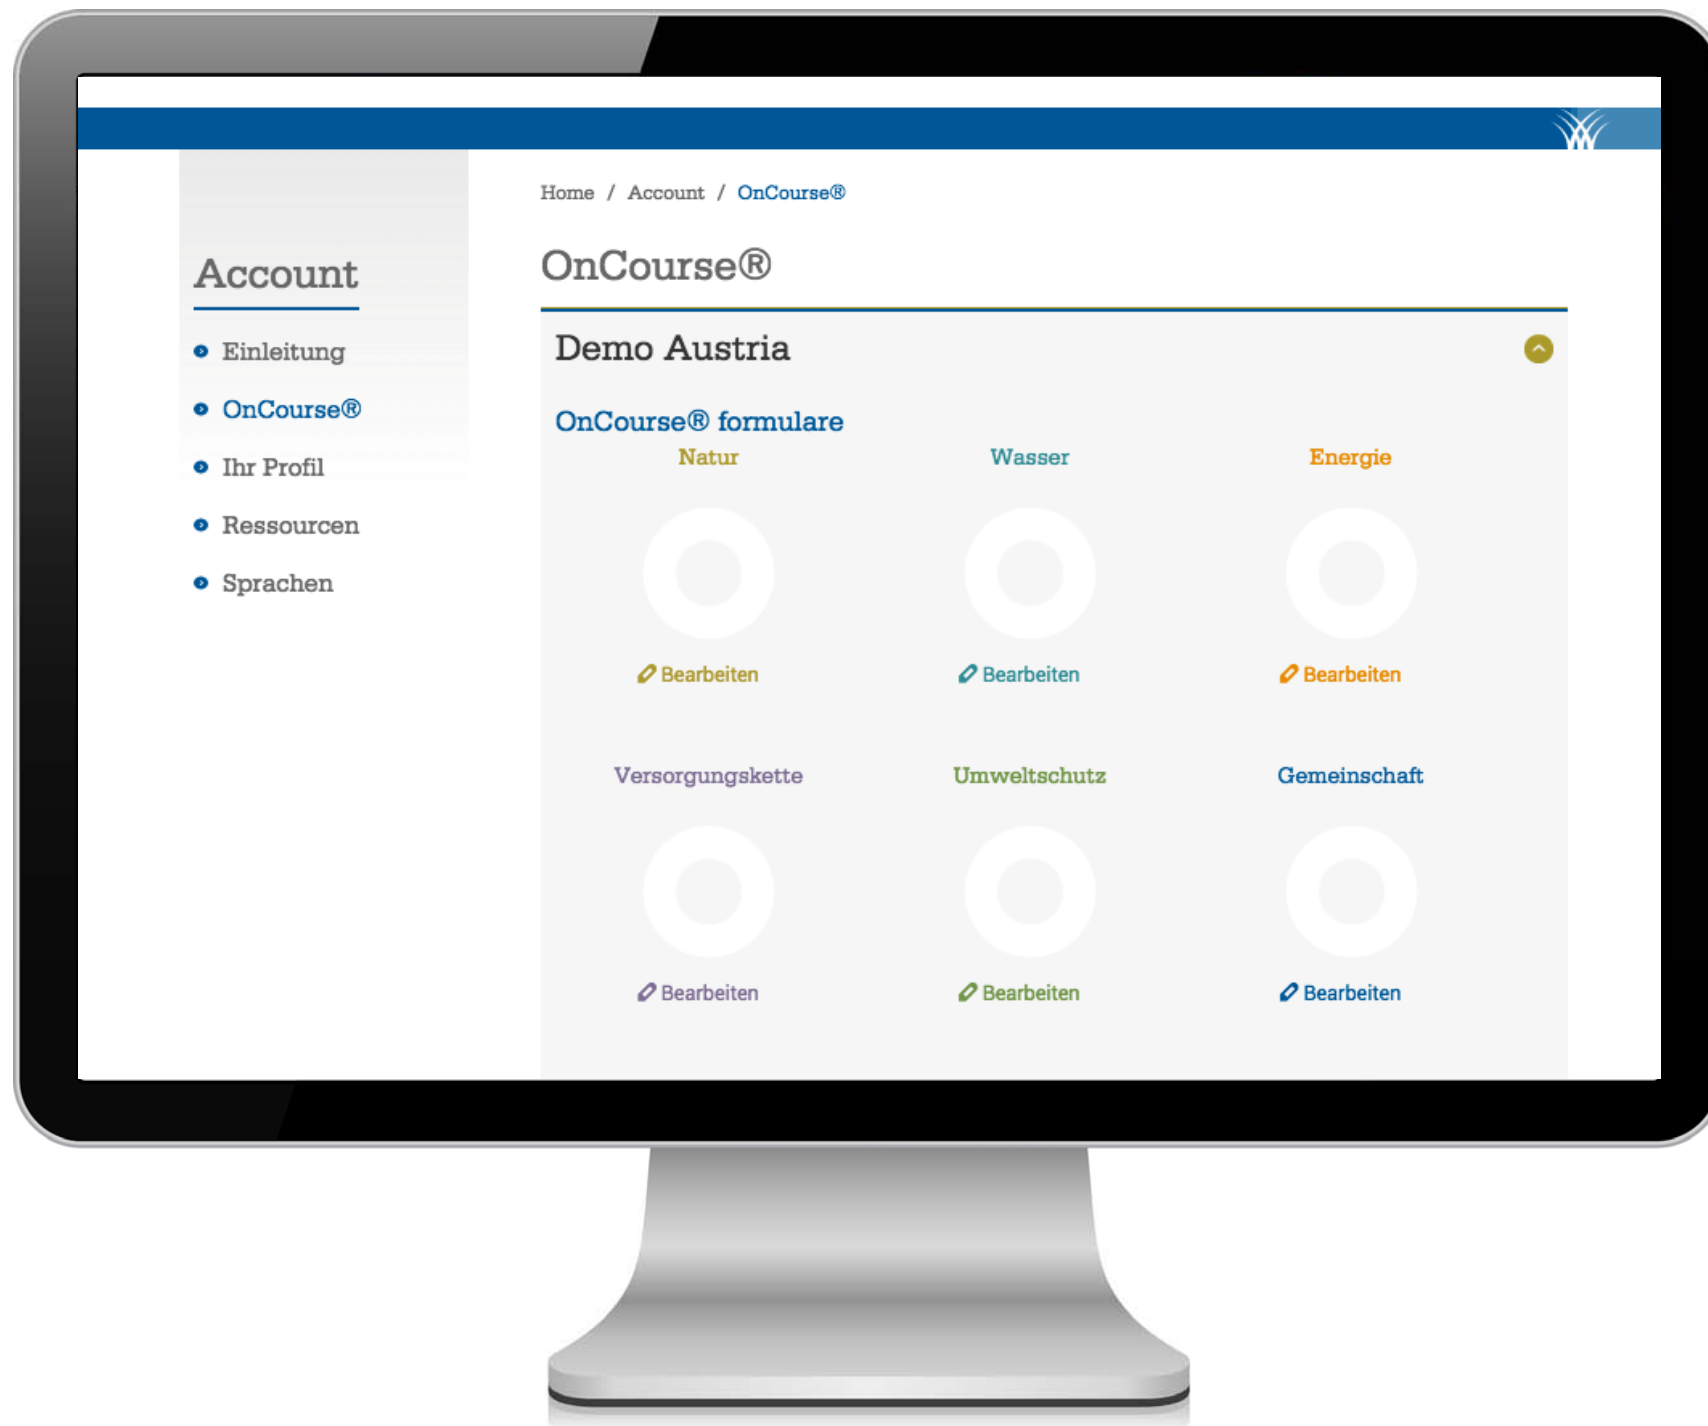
Account

Einleitung
OnCourse®
Ihr Profil
Ressourcen
Sprachen

Home / Account / OnCourse®

OnCourse®

Demo Austria

OnCourse® formulare

Natur
Bearbeiten

Wasser
Bearbeiten

Energie
Bearbeiten

Versorgungskette
Bearbeiten

Umweltschutz
Bearbeiten

Gemeinschaft
Bearbeiten